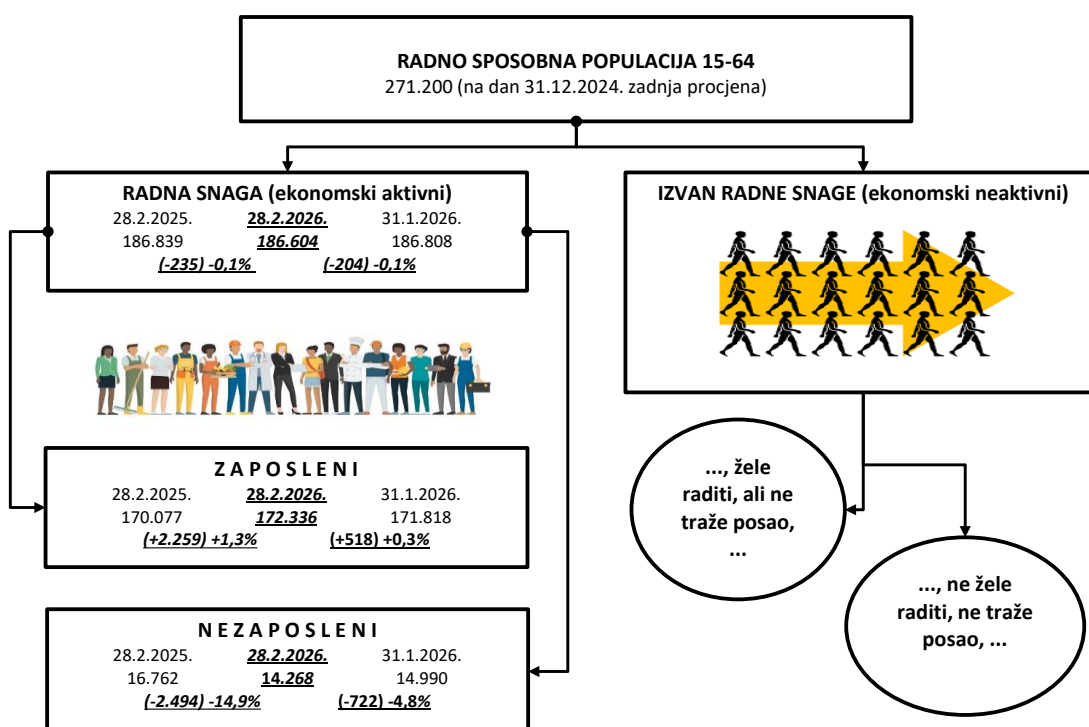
RADNO SPOSOBNA POPULACIJA 15-64
271.200 (na dan 31.12.2024. zadnja procjena)

RADNA SNAGA (ekonomski aktivni)
28.2.2025. 28.2.2026. 31.1.2026.
186.839 186.604 186.808
(-235) -0,1% (-204) -0,1%

IZVAN RADNE SNAGE (ekonomski neaktivni)

Z A P O S L E N I
28.2.2025. 28.2.2026. 31.1.2026.
170.077 172.336 171.818
(+2.259) +1,3% (+518) +0,3%

..., žele raditi, ali ne traže posao, ...

..., ne žele raditi, ne traže posao, ...

N E Z A P O S L E N I
28.2.2025. 28.2.2026. 31.1.2026.
16.762 14.268 14.990
(-2.494) -14,9% (-722) -4,8%